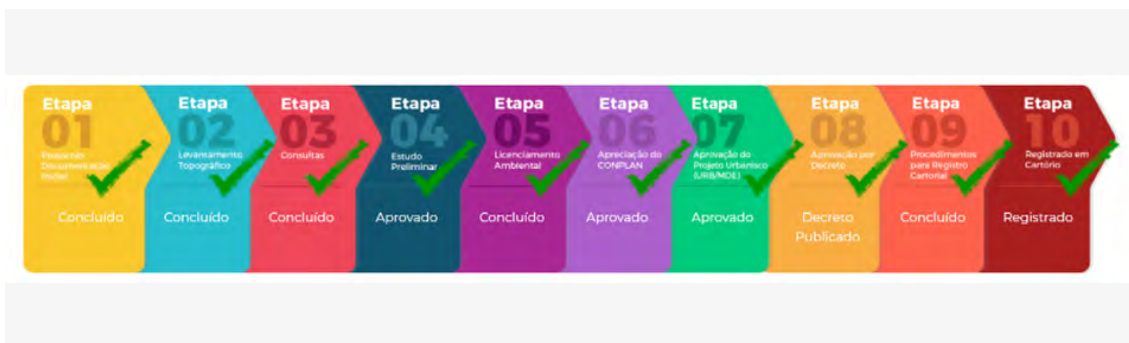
Etapa
01
Pesquisa Documentação Inicial
Concluído

Etapa
02
Levantamento Topográfico
Concluído

Etapa
03
Consultas
Concluído

Etapa
04
Estudo Preliminar
Aprovado

Etapa
05
Licenciamento Ambiental
Concluído

Etapa
06
Apreciação do CONPLAN
Aprovado

Etapa
07
Aprovação do Projeto Urbanístico (URB/MDE)
Aprovado

Etapa
08
Aprovação por Decreto
Decreto Publicado

Etapa
09
Procedimentos para Registro Cartorial
Concluído

Etapa
10
Registrado em Cartório
Registrado